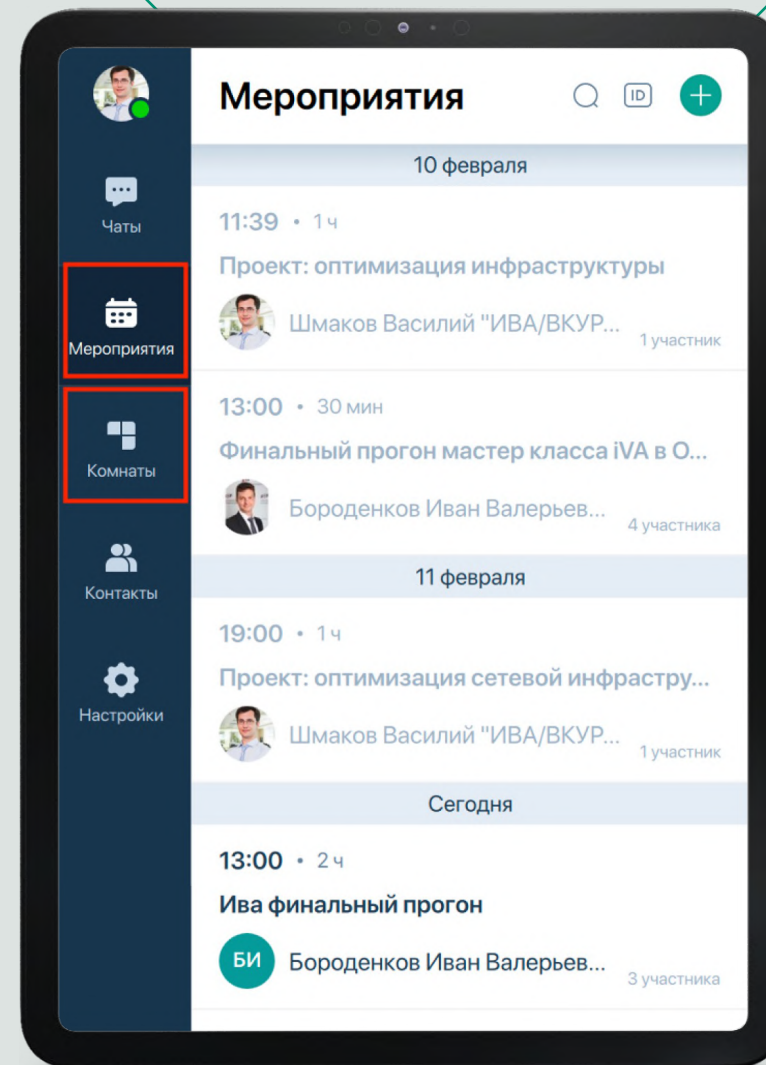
Чаты

Мероприятия

Комнаты

Контакты

Настройки

Мероприятия

ID

10 февраля

11:39 • 1 ч

Проект: оптимизация инфраструктуры

Шмаков Василий "ИВА/ВКУР...

1 участник

13:00 • 30 мин

Финальный прогон мастер класса iVA в О...

Бороденков Иван Валерьев...

4 участника

11 февраля

19:00 • 1 ч

Проект: оптимизация сетевой инфраструкту...

Шмаков Василий "ИВА/ВКУР...

1 участник

Сегодня

13:00 • 2 ч

Ива финальный прогон

БИ

Бороденков Иван Валерьев...

3 участника